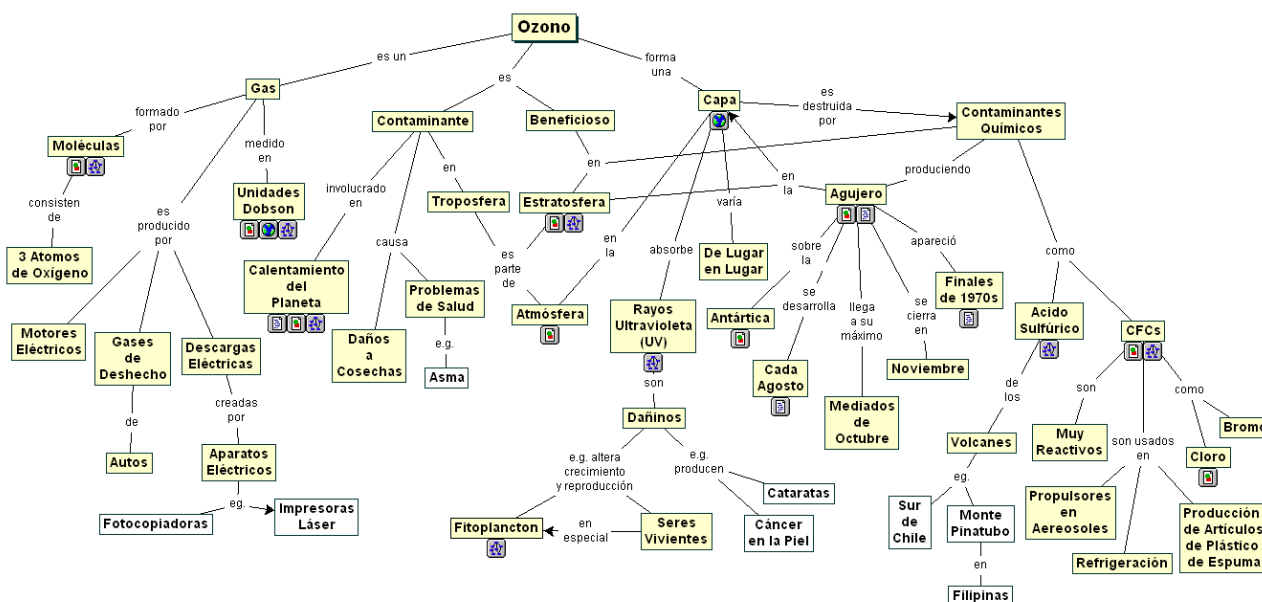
Ozono

es un
es
forma una

Gas
formado por
Moléculas
consisten de
3 Atomos de Oxígeno
medido en
Unidades Dobson
es producido por
Motores Eléctricos
Gases de Deshecho
de
Autos
Descargas Eléctricas
creadas por
Aparatos Eléctricos
eg.
Fotocopiadoras
Impresoras Láser

Contaminante
involucrado en
Calentamiento del Planeta
causa
Daños a Cosechas
Problemas de Salud
e.g.
Asma
en
Troposfera
es parte de
Atmósfera

Beneficioso
en
Estratosfera

Capa
es destruida por
Contaminantes Químicos
produciendo
Agujero
en la
varía
De Lugar en Lugar
absorbe
en la
Rayos Ultravioleta (UV)
son
Dañinos
e.g. altera crecimiento y reproducción
Seres Vivientes
en especial
Fitoplancton
e.g. producen
Cataratas
Cáncer en la Piel

sobre la
Antártica
se desarrolla
Cada Agosto
llega a su máximo
Mediados de Octubre
se cierra en
Noviembre
apareció
Finales de 1970s

como
Acido Sulfúrico
de los
Volcanes
eg.
Sur de Chile
Monte Pinatubo
en
Filipinas

CFCs
son
Muy Reactivos
son usados en
Propulsores en Aereosoles
Refrigeración
Producción de Artículos de Plástico de Espuma
como
Cloro
Bromo